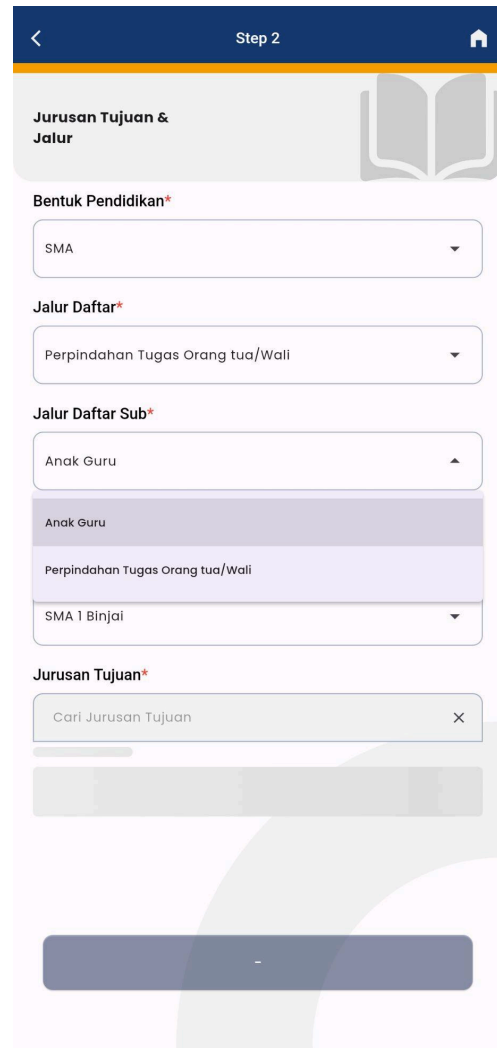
Step 2

Jurusan Tujuan & Jalur

Bentuk Pendidikan*

SMA

Jalur Daftar*

Perpindahan Tugas Orang tua/Wali

Jalur Daftar Sub*

Anak Guru

Anak Guru

Perpindahan Tugas Orang tua/Wali

SMA 1 Binjai

Jurusan Tujuan*

Cari Jurusan Tujuan

-